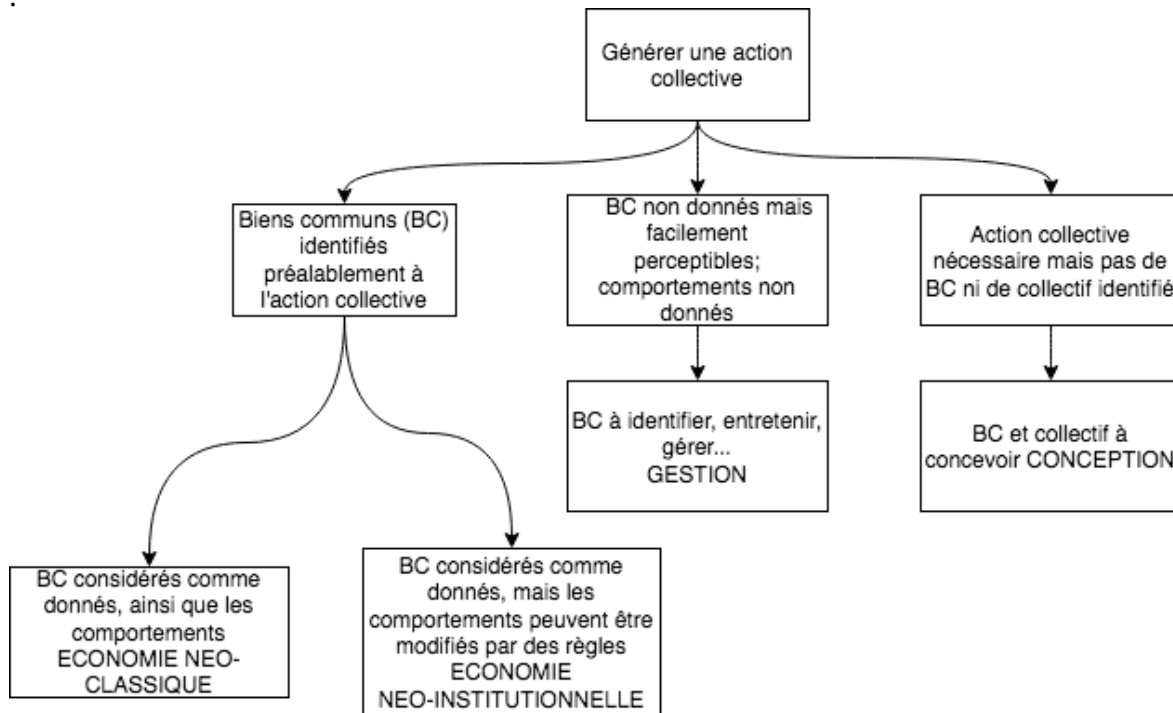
Générer une action collective

Biens communs (BC) identifiés préalablement à l'action collective

BC non donnés mais facilement perceptibles; comportements non donnés

Action collective nécessaire mais pas de BC ni de collectif identifié

BC à identifier, entretenir, gérer... GESTION

BC et collectif à concevoir CONCEPTION

BC considérés comme donnés, ainsi que les comportements ECONOMIE NEO-CLASSIQUE

BC considérés comme donnés, mais les comportements peuvent être modifiés par des règles ECONOMIE NEO-INSTITUTIONNELLE